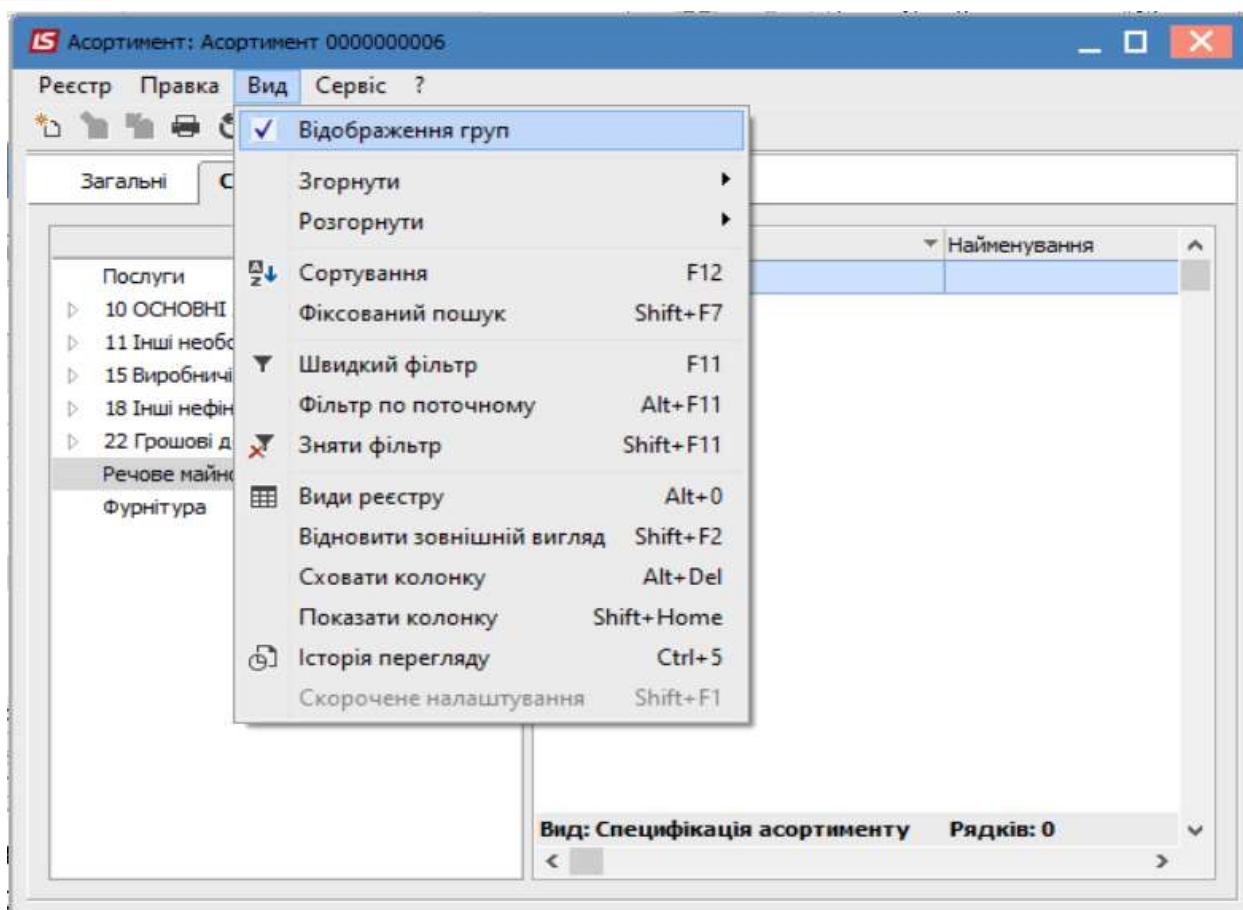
IS Асортимент: Асортимент 0000000006

Реєстр Правка Вид Сервіс ?

Загальні С

Послуги
10 ОСНОВНІ
11 Інші необ
15 Виробничі
18 Інші нефін
22 Грошові д
Речове майн
Фурнітура

Найменування

✓ Відображення груп
Згорнути
Розгорнути
Сортування F12
Фіксований пошук Shift+F7
Швидкий фільтр F11
Фільтр по поточному Alt+F11
Зняти фільтр Shift+F11
Види реєстру Alt+0
Відновити зовнішній вигляд Shift+F2
Сховати колонку Alt+Del
Показати колонку Shift+Home
Історія перегляду Ctrl+5
Скорочене налаштування Shift+F1

Вид: Специфікація асортименту Рядків: 0